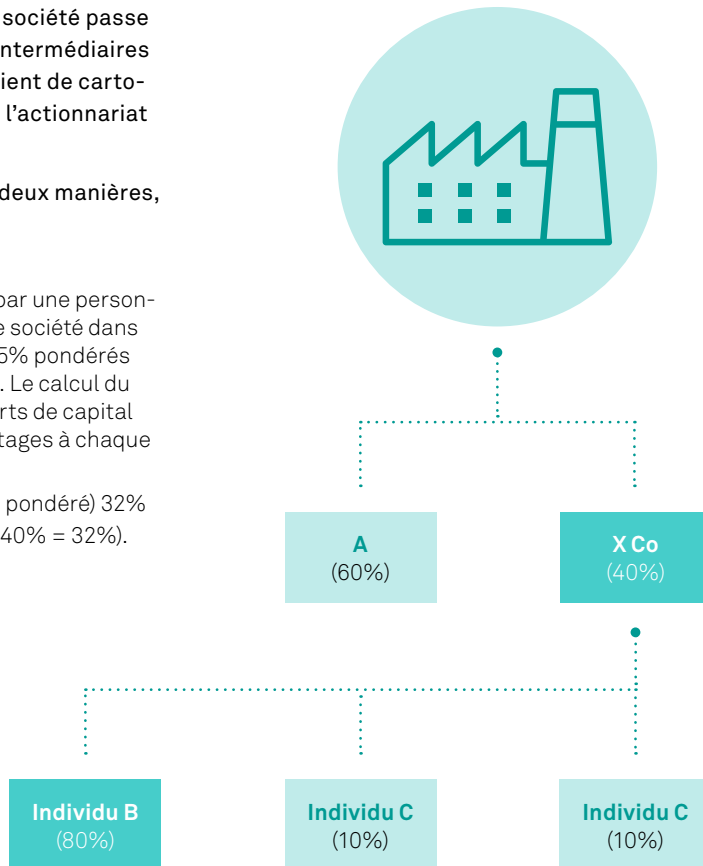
société passe
intermédiaires
ient de carto-
l'actionnariat

deux manières,

par une person-
e société dans
5% pondérés
. Le calcul du
rts de capital
tages à chaque

pondéré) 32%
40% = 32%).

**A**
(60%)

**X Co**
(40%)

**Individu B**
(80%)

**Individu C**
(10%)

**Individu C**
(10%)